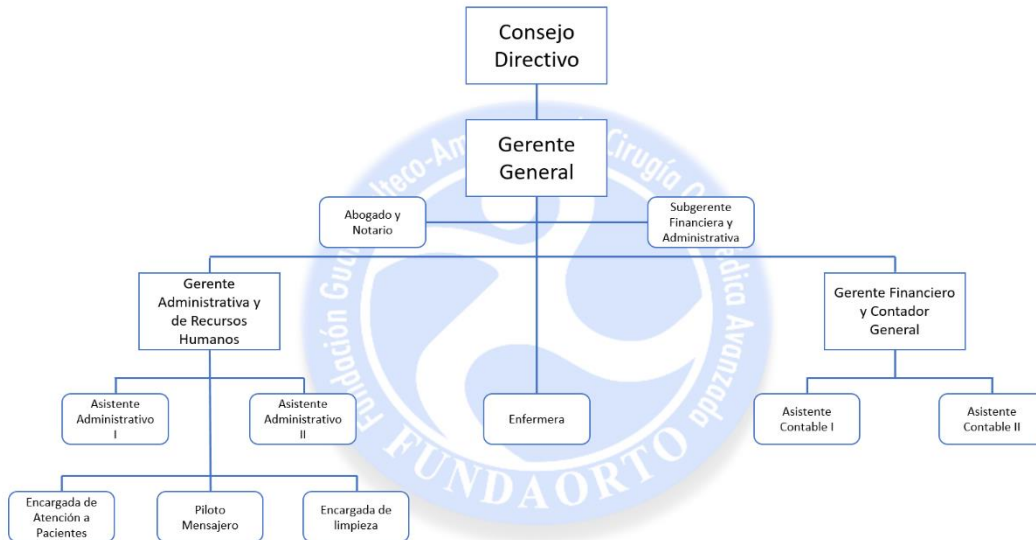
Consejo Directivo

Gerente General

Abogado y Notario

Subgerente Financiera y Administrativa

Gerente Administrativa y de Recursos Humanos

Gerente Financiero y Contador General

Asistente Administrativo I

Asistente Administrativo II

Enfermera

Asistente Contable I

Asistente Contable II

Encargada de Atención a Pacientes

Piloto Mensajero

Encargada de limpieza

Fundación Guatemalteco-Americana de Cirugía Ortopédica Avanzada

FUNDAORTO